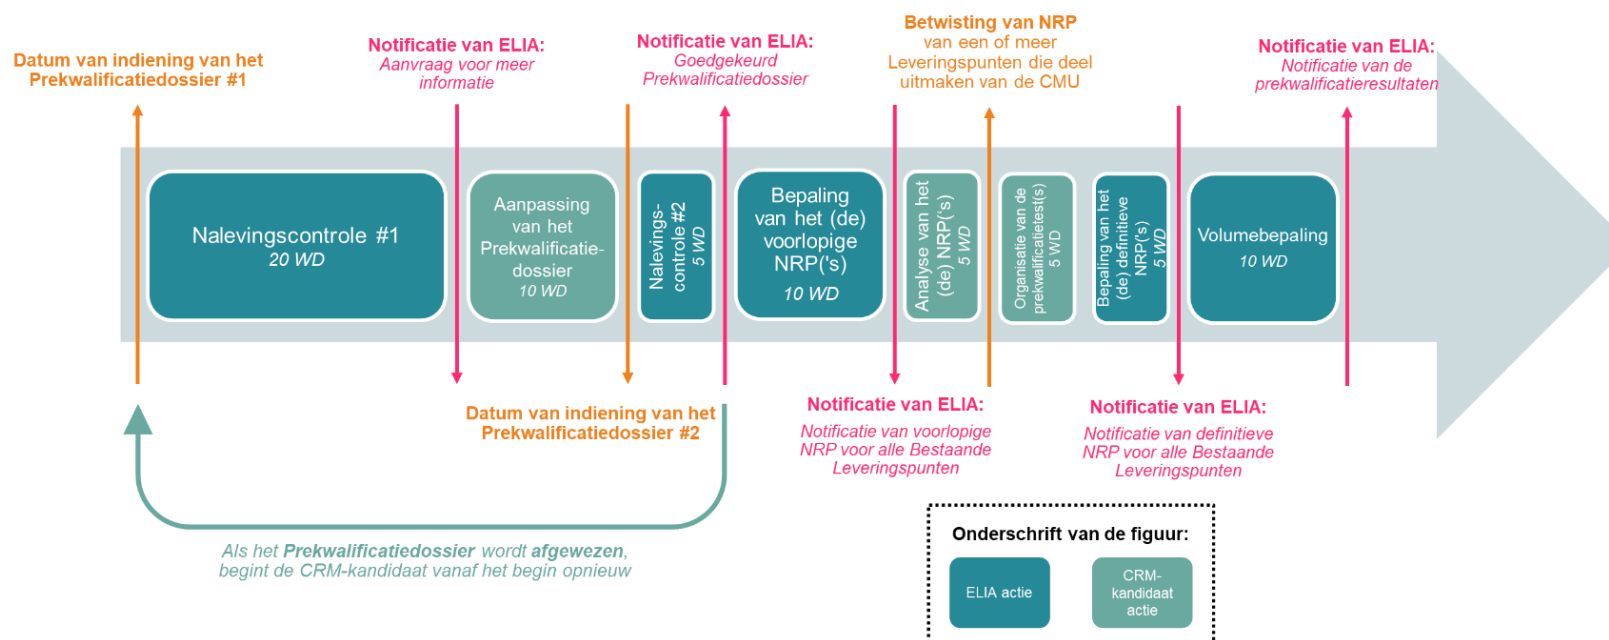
Datum van indiening van het Prekwalificatiedossier #1

Notificatie van ELIA: Aanvraag voor meer informatie

Notificatie van ELIA: Goedgekeurd Prekwalificatiedossier

Betwisting van NRP van een of meer Leveringspunten die deel uitmaken van de CMU

Notificatie van ELIA: Notificatie van de prekwalificatieresultaten

Nalevingscontrole #1
20 WD

Aanpassing van het Prekwalificatiedossier
10 WD

Nalevingscontrole #2
5 WD

Bepaling van het (de) voorlopige NRP('s)
10 WD

Analyse van het (de) NRP('s)
5 WD

Organisatie van de prekwalificatietest(s)
5 WD

Bepaling van het (de) definitieve NRP('s)
5 WD

Volumebepaling
10 WD

Datum van indiening van het Prekwalificatiedossier #2

Notificatie van ELIA: Notificatie van voorlopige NRP voor alle Bestaande Leveringspunten

Notificatie van ELIA: Notificatie van definitieve NRP voor alle Bestaande Leveringspunten

Als het **Prekwalificatiedossier** wordt **afgewezen**, begint de CRM-kandidaat vanaf het begin opnieuw

Onderschrift van de figuur:

ELIA actie

CRM-kandidaat actie